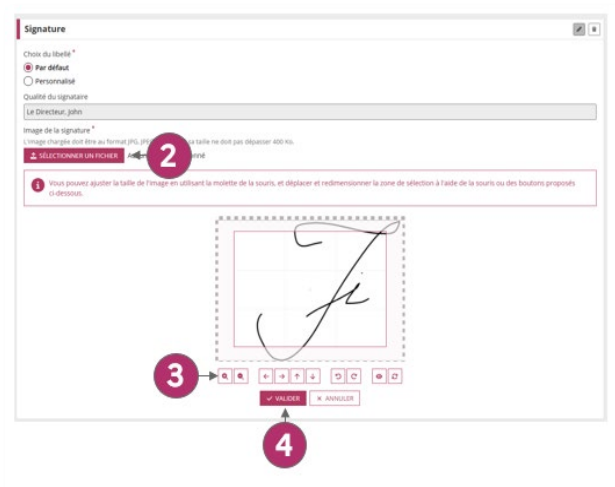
Signature

Choix du libellé *

Par défaut

Personnalisé

Qualité du signataire

Le Directeur, John

Image de la signature *

L'image chargée doit être au format JPG, JPE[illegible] taille ne doit pas dépasser 400 Ko.

SÉLECTIONNER UN FICHIER

A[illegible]nné

2

Vous pouvez ajuster la taille de l'image en utilisant la molette de la souris, et déplacer et redimensionner la zone de sélection à l'aide de la souris ou des boutons proposés ci-dessous.

3

VALIDER

ANNULER

4